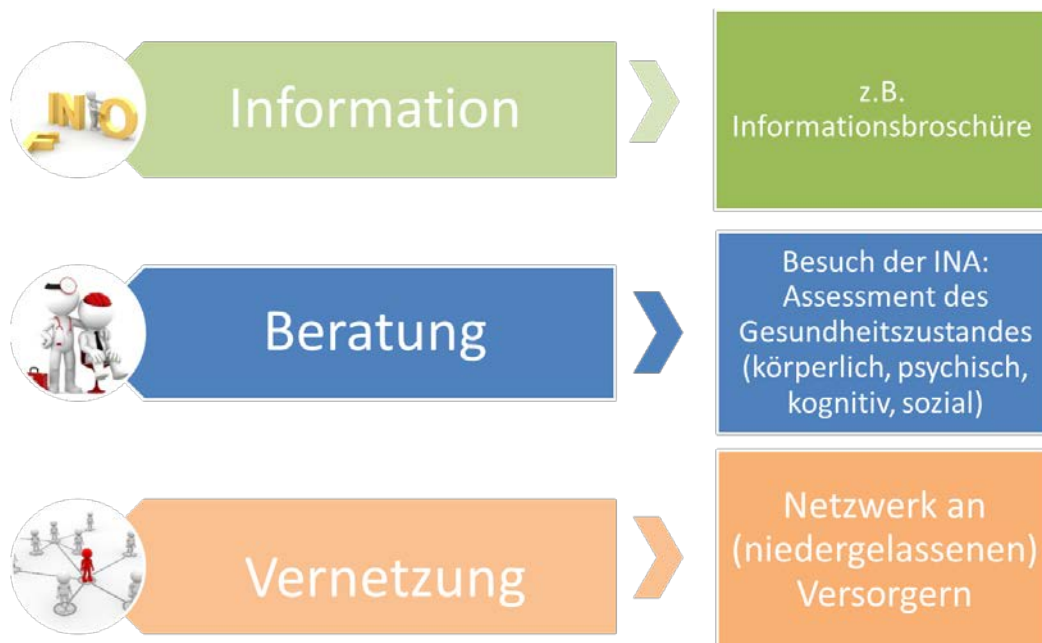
INFO

Information

z.B. Informationsbroschüre

Beratung

Besuch der INA: Assessment des Gesundheitszustandes (körperlich, psychisch, kognitiv, sozial)

Vernetzung

Netzwerk an (niedergelassenen) Versorgern